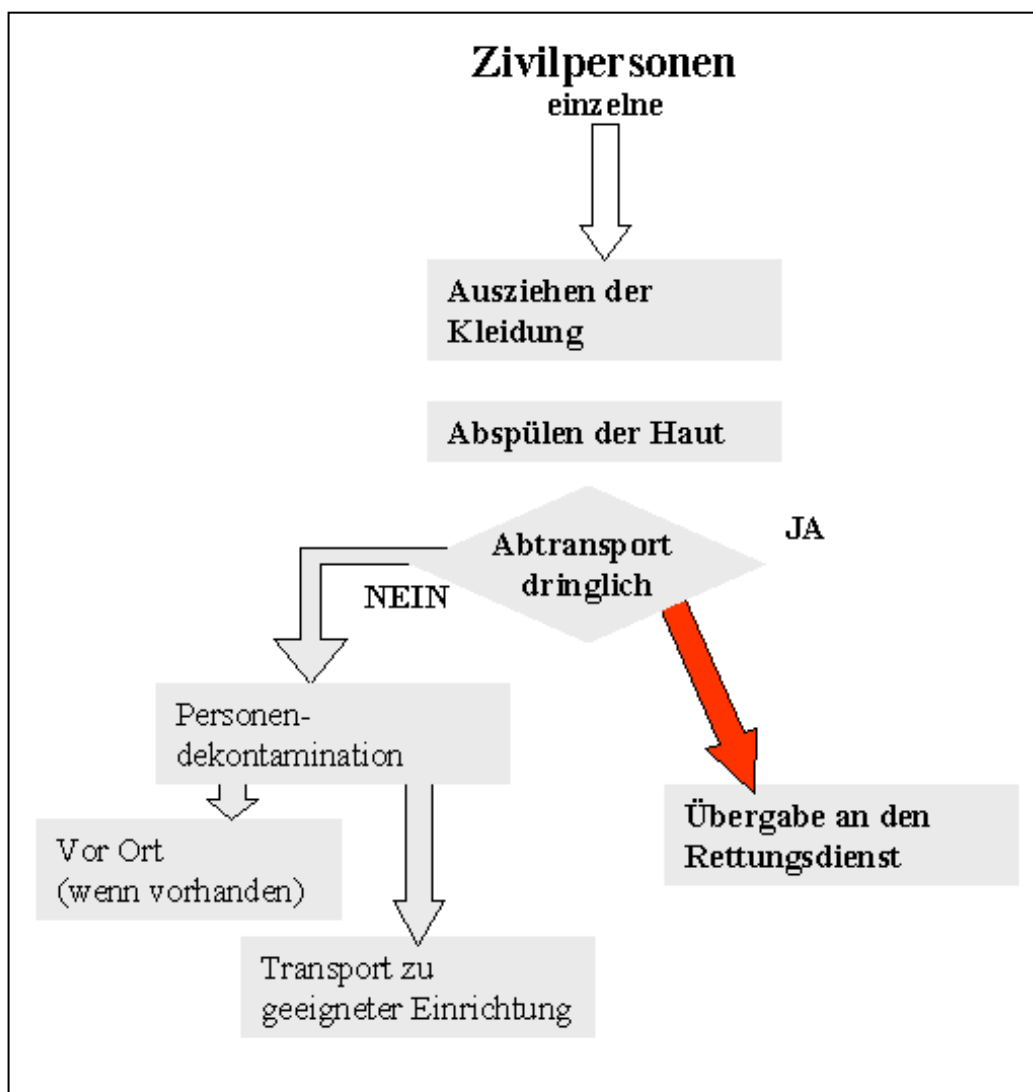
Zivilpersonen
einzelne

Ausziehen der Kleidung

Abspülen der Haut

Abtransport dringlich

JA

NEIN

Personendekontamination

Vor Ort (wenn vorhanden)

Transport zu geeigneter Einrichtung

Übergabe an den Rettungsdienst